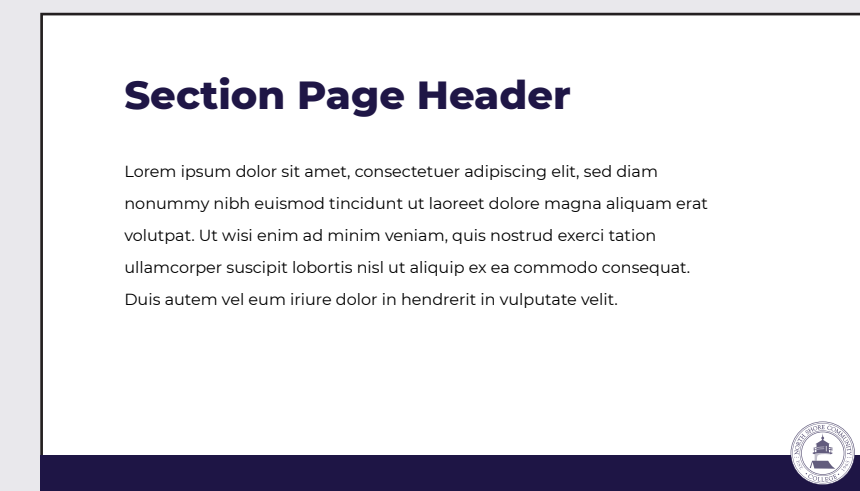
Section Page Header

Lorem ipsum dolor sit amet, consectetuer adipiscing elit, sed diam nonummy nibh euismod tincidunt ut laoreet dolore magna aliquam erat volutpat. Ut wisi enim ad minim veniam, quis nostrud exerci tation ullamcorper suscipit lobortis nisl ut aliquip ex ea commodo consequat. Duis autem vel eum iriure dolor in hendrerit in vulputate velit.

NORTH SHORE COMMUNITY COLLEGE